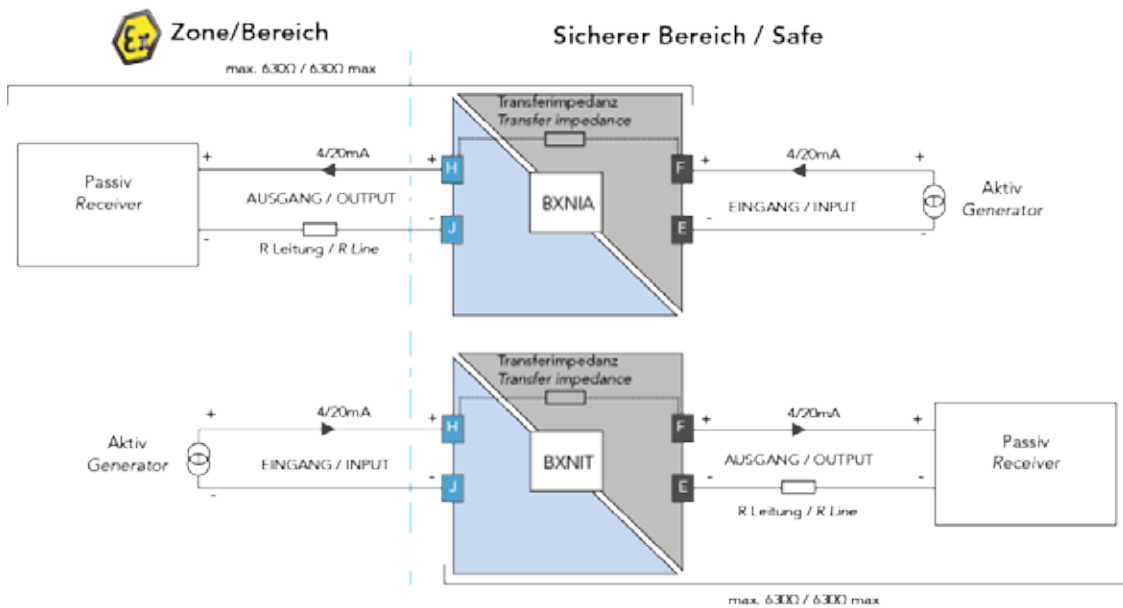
Ex Zone/Bereich

Sicherer Bereich / Safe

max. 630Ω / 630Ω max

Transferimpedanz
Transfer impedance

Passiv
Receiver

+
-

4/20mA

AUSGANG / OUTPUT

R Leitung / R Line

+ H
- J

BXNIA

F +
E -

4/20mA

EINGANG / INPUT

+
-

Aktiv
Generator

Transferimpedanz
Transfer impedance

Aktiv
Generator

+
-

4/20mA

EINGANG / INPUT

+ H
- J

BXNIT

F +
E -

4/20mA

AUSGANG / OUTPUT

R Leitung / R Line

+
-

Passiv
Receiver

max. 630Ω / 630Ω max